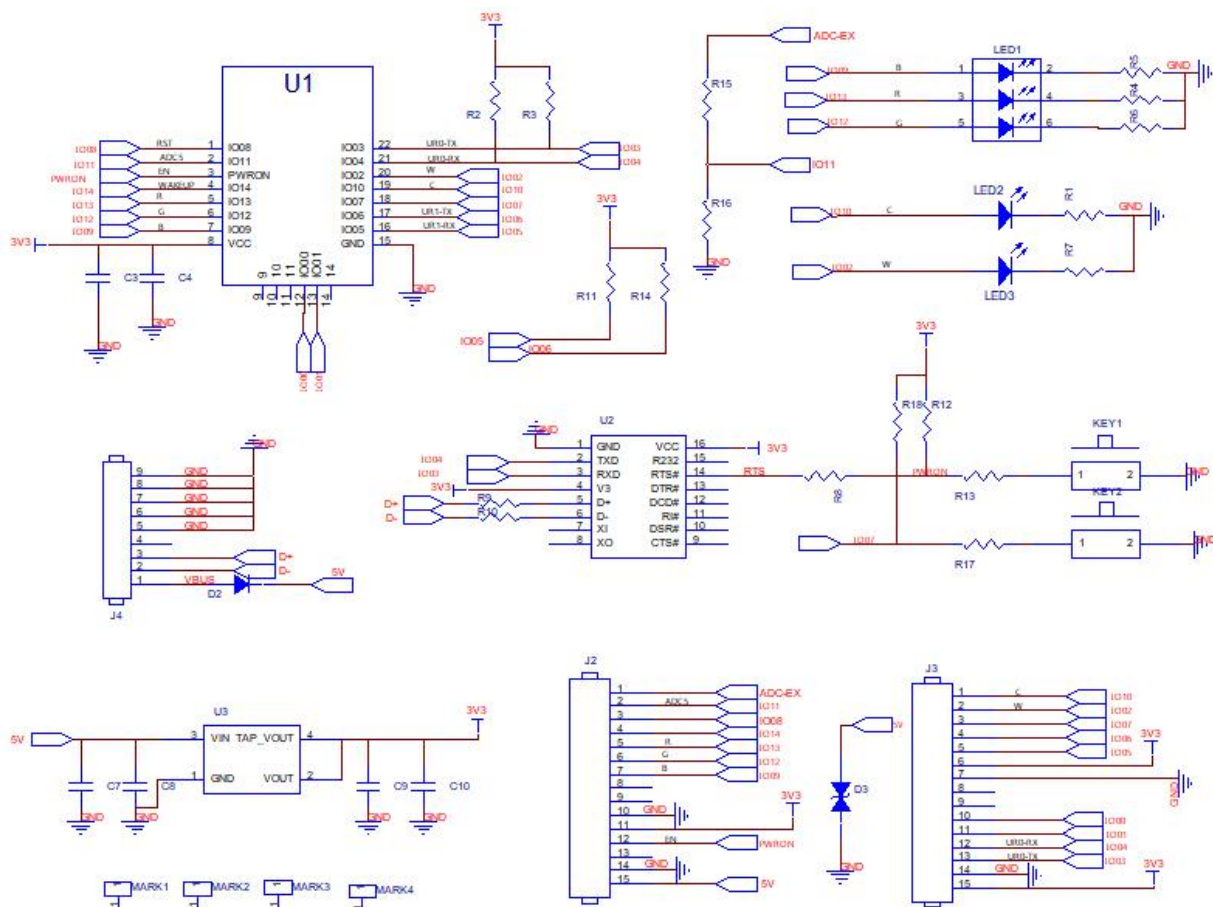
3V3
ADC-EX
U1
LED1
IO09 B 1 2 R5 GND
IO13 R 3 4 R4
IO12 G 5 6 R6
R2 R3 R15
IO08 RST 1 IO08
IO11 ADC5 2 IO11
PWRON EN 3 PWRON
IO14 WAKEUP 4 IO14
IO13 R 5 IO13
IO12 G 6 IO12
IO09 B 7 IO09
3V3 8 VCC
IO03 22 UR0-TX IO03
IO04 21 UR0-RX IO04
IO02 20 W IO02
IO10 19 C IO10
IO07 18 IO07
IO06 17 UR1-TX IO06
IO05 16 UR1-RX IO05
GND 15
9 10 11 IO00 IO01 14
9 10 11 12 13 14
GND
IO11
LED2
R16
IO10 C R1 GND
3V3
GND
IO02 W R7
LED3
C3 C4
GND GND
R11 R14
IO05 IO06
IO00 IO01
3V3
R18 R12
U2
GND
1 GND VCC 16 3V3
IO04 2 TXD R232 15
IO03 3 RXD RTS# 14 RTS
3V3 4 V3 DTR# 13
D+ R9 5 D+ DCD# 12
D- R10 6 D- RI# 11
7 XI DSR# 10
8 XO CTS# 9
R8
PWRON R13
KEY1 1 2 GND
KEY2
IO07 R17 1 2 GND
GND
9 GND
8 GND
7 GND
6 GND
5 GND
4
3 D+
2 D-
1 VBUS D2 5V
J4
U3
3V3
5V 3 VIN TAP_VOUT 4
1 GND VOUT 2
C7 C8 C9 C10
GND GND GND GND
MARK1 MARK2 MARK3 MARK4
J2
1 ADC-EX
2 ADC5 IO11
3 IO08
4 IO14
5 R IO13
6 G IO12
7 B IO09
8
9
10 GND
11 3V3
12 EN PWRON
13
14 GND
15 5V
5V
D3
GND
J3
1 C IO10
2 W IO02
3 IO07
4 IO06 3V3
5 IO05
6
7 GND
8
9
10 IO00
11 IO01
12 UR0-RX IO04
13 UR0-TX IO03
14 GND 3V3
15